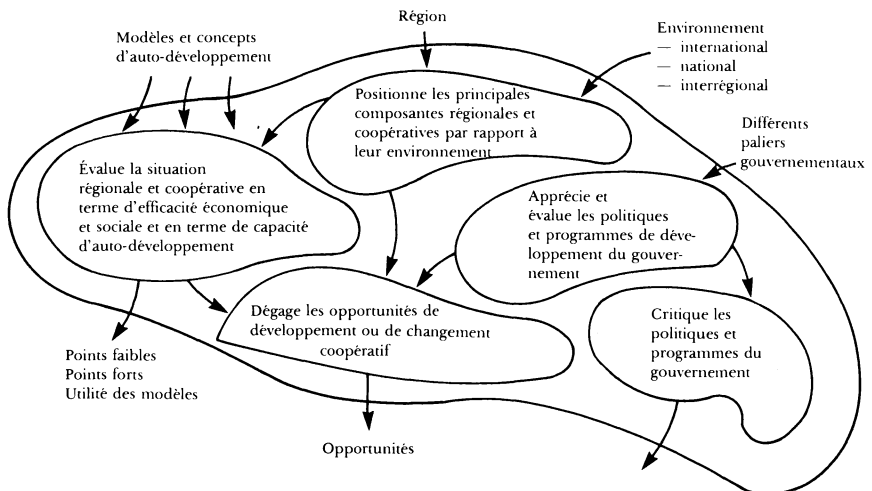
Modèles et concepts d'auto-développement

Région

Environnement
— international
— national
— interrégional

Positionne les principales composantes régionales et coopératives par rapport à leur environnement

Différents paliers gouvernementaux

Évalue la situation régionale et coopérative en terme d'efficacité économique et sociale et en terme de capacité d'auto-développement

Apprécie et évalue les politiques et programmes de développement du gouvernement

Dégage les opportunités de développement ou de changement coopératif

Critique les politiques et programmes du gouvernement

Points faibles
Points forts
Utilité des modèles

Opportunités